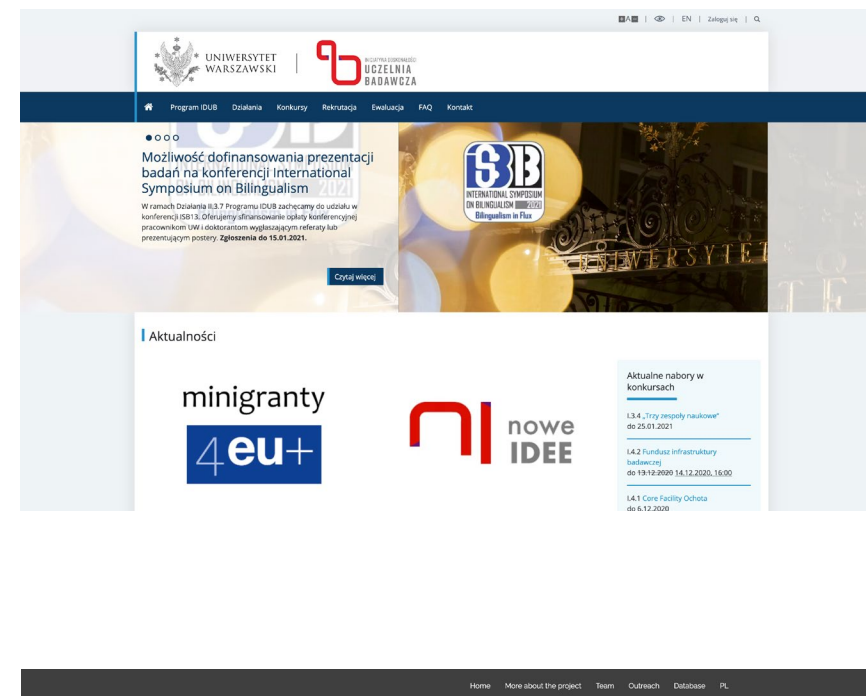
A A | EN | Zaloguj się |

UNIWERSYTET WARSZAWSKI

INICJATYWA DOSKONAŁOŚCI UCZELNIA BADAWCZA

Program IDUB Działania Konkursy Rekrutacja Ewaluacja FAQ Kontakt

Możliwość dofinansowania prezentacji badań na konferencji International Symposium on Bilingualism

W ramach Działania II.3.7 Programu IDUB zachęcamy do udziału w konferencji ISB13. Oferujemy sfinansowanie opłaty konferencyjnej pracownikom UW i doktorantom wygłaszającym referaty lub prezentującym postery. **Zgłoszenia do 15.01.2021.**

Czytaj więcej

ISB INTERNATIONAL SYMPOSIUM ON BILINGUALISM 2021 Bilingualism in Flux

UNIWERSYTET

Aktualności

minigranty 4eu+

nowe IDEE

Aktualne nabory w konkursach

I.3.4 „Trzy zespoły naukowe" do 25.01.2021

I.4.2 Fundusz infrastruktury badawczej do ~~13.12.2020~~ 14.12.2020, 16:00

I.4.1 Core Facility Ochota do 6.12.2020

Home More about the project Team Outreach Database PL